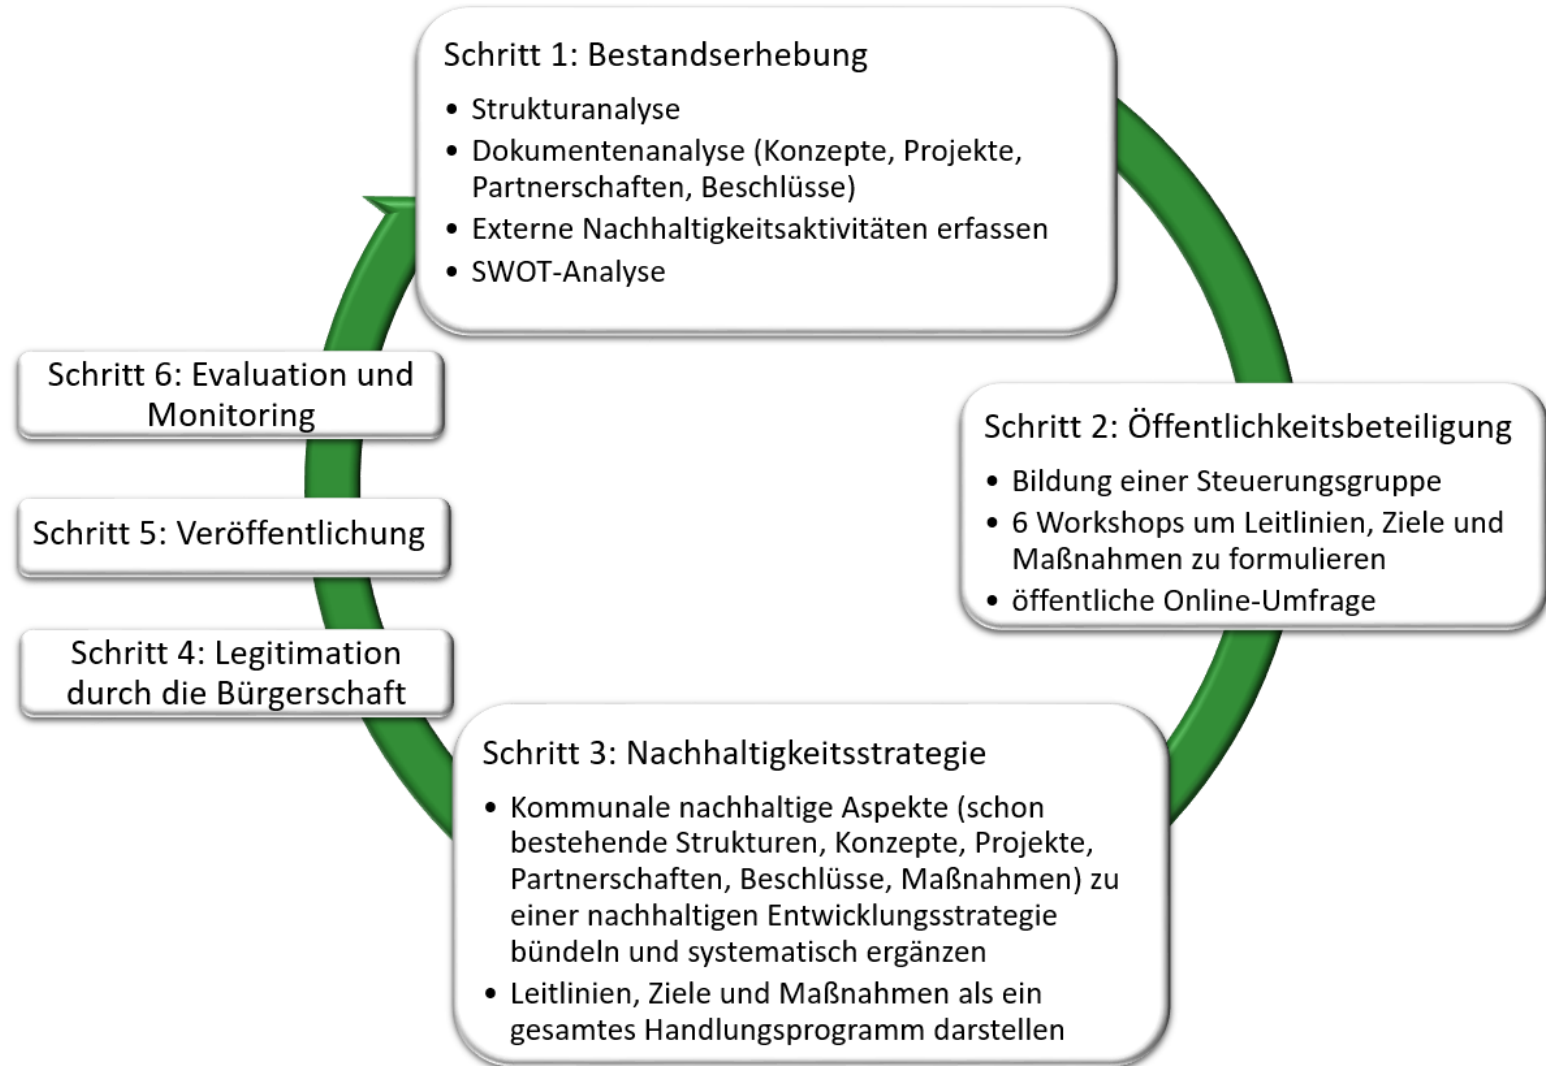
Schritt 1: Bestandserhebung

- Strukturanalyse
- Dokumentenanalyse (Konzepte, Projekte, Partnerschaften, Beschlüsse)
- Externe Nachhaltigkeitsaktivitäten erfassen
- SWOT-Analyse

Schritt 2: Öffentlichkeitsbeteiligung

- Bildung einer Steuerungsgruppe
- 6 Workshops um Leitlinien, Ziele und Maßnahmen zu formulieren
- öffentliche Online-Umfrage

Schritt 3: Nachhaltigkeitsstrategie

- Kommunale nachhaltige Aspekte (schon bestehende Strukturen, Konzepte, Projekte, Partnerschaften, Beschlüsse, Maßnahmen) zu einer nachhaltigen Entwicklungsstrategie bündeln und systematisch ergänzen
- Leitlinien, Ziele und Maßnahmen als ein gesamtes Handlungsprogramm darstellen

Schritt 4: Legitimation durch die Bürgerschaft

Schritt 5: Veröffentlichung

Schritt 6: Evaluation und Monitoring